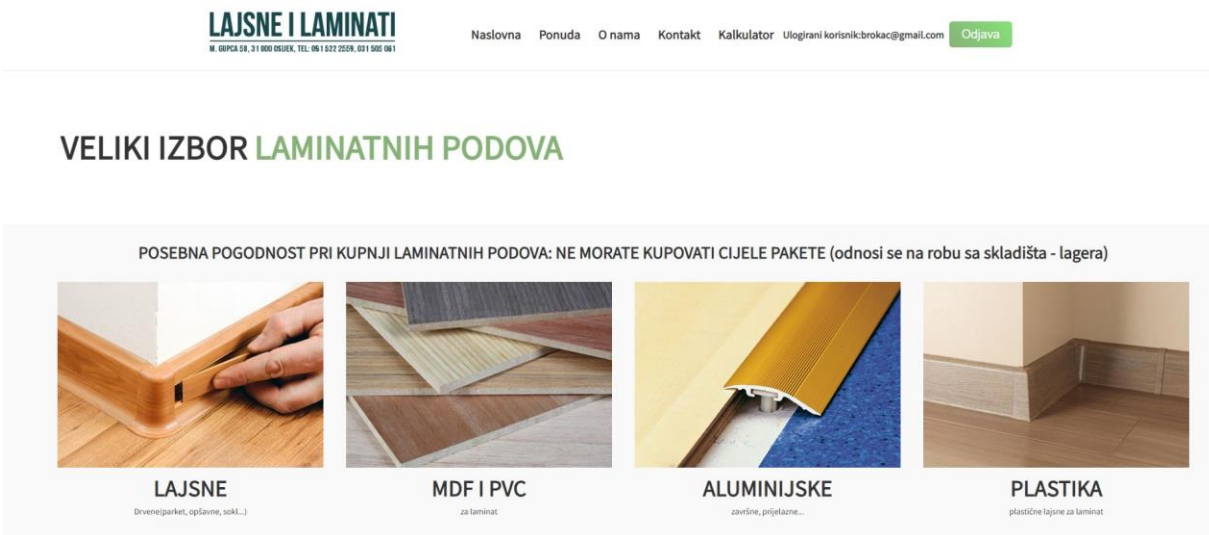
LAJSNE I LAMINATI
M. GUPCA 58, 31 000 OSIJEK, TEL: 091 522 2559, 031 505 061

Naslovna Ponuda O nama Kontakt Kalkulator Ulogirani korisnik:brokac@gmail.com Odjava

VELIKI IZBOR LAMINATNIH PODOVA

POSEBNA POGODNOST PRI KUPNJI LAMINATNIH PODOVA: NE MORATE KUPOVATI CIJELE PAKETE (odnosi se na robu sa skladišta - lagera)

LAJSNE
Drvene(parket, opšavne, sokl...)

MDF I PVC
za laminat

ALUMINIJSKE
završne, prijelazne...

PLASTIKA
plastične lajsne za laminat